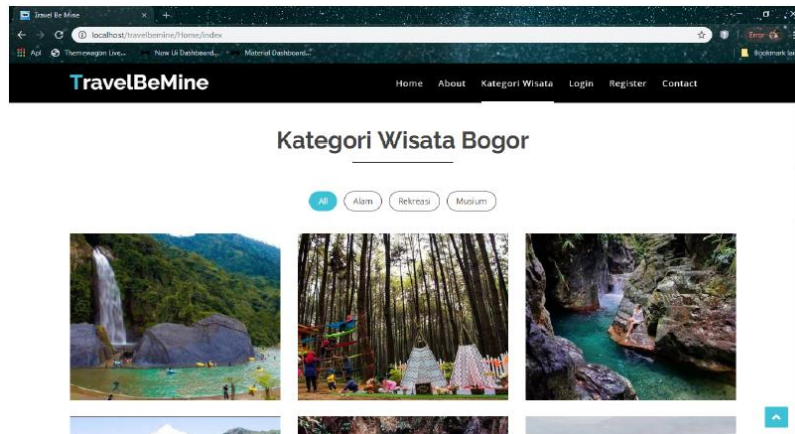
Travel Be Mine × +

localhost/travelbemine/Home/index

Apl Themewagon Live... Now Ui Dashboard... Material Dashboard...

Error

Bookmark lain

TravelBeMine

Home About Kategori Wisata Login Register Contact

Kategori Wisata Bogor

All Alam Rekreasi Musium